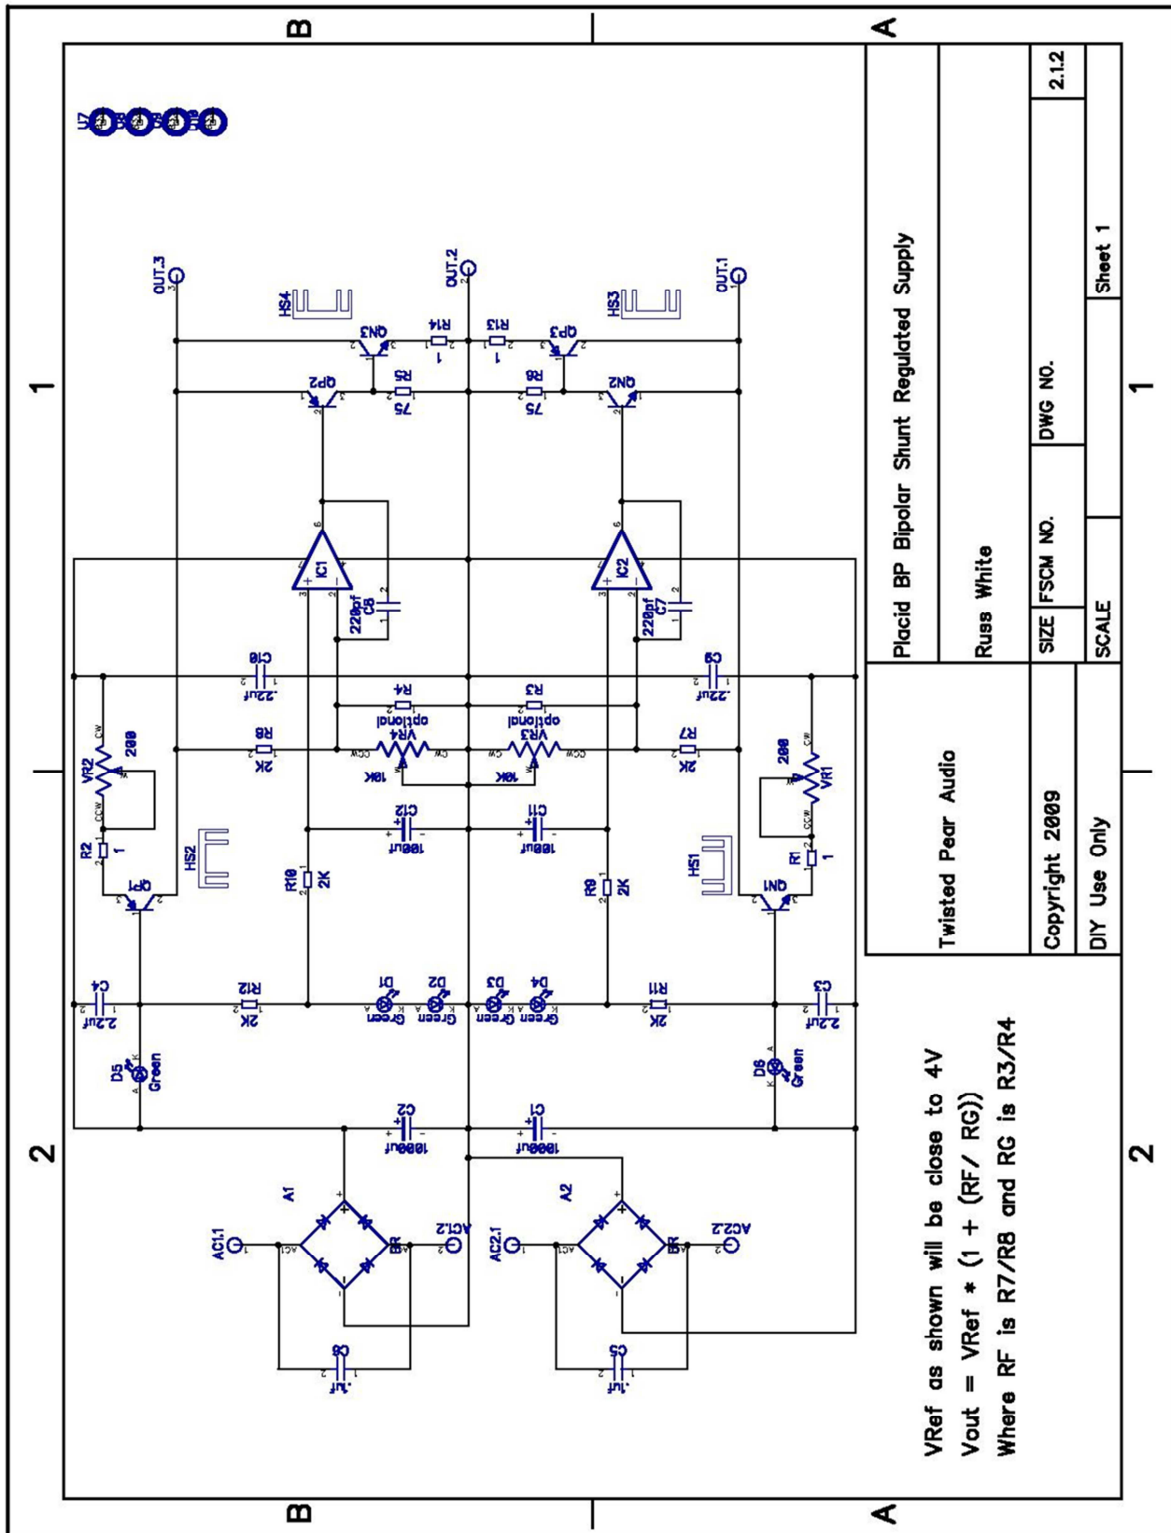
Placid BP Bipolar Shunt Regulated Supply

Russ White

Twisted Pear Audio

Copyright 2009

DIY Use Only

SIZE

FSCM NO.

DWG NO.

2.1.2

SCALE

Sheet 1

VRef as shown will be close to 4V
Vout = VRef * (1 + (RF/ RG))
Where RF is R7/R8 and RG is R3/R4

A
B
1
2

OUT.3
OUT.2
OUT.1
HS4
HS3
HS2
HS1
QN3
QP3
QP2
QN2
QP1
QN1
R14
R13
R5
R6
1
1
75
75
IC1
IC2
C8
C7
220pf
220pf
C10
C9
.22uf
.22uf
R4
R3
optional
optional
VR4
VR3
10K
10K
R8
R7
2K
2K
VR2
VR1
200
200
C12
C11
100uf
100uf
R2
R1
1
1
R10
R9
2K
2K
C4
C3
2.2uf
2.2uf
R12
R11
2K
2K
D1
D2
D3
D4
Green
Green
Green
Green
D5
D6
Green
Green
C2
C1
1000uf
1000uf
A1
A2
AC1.1
AC1.2
AC2.1
AC2.2
C6
C5
.1uf
.1uf
U7